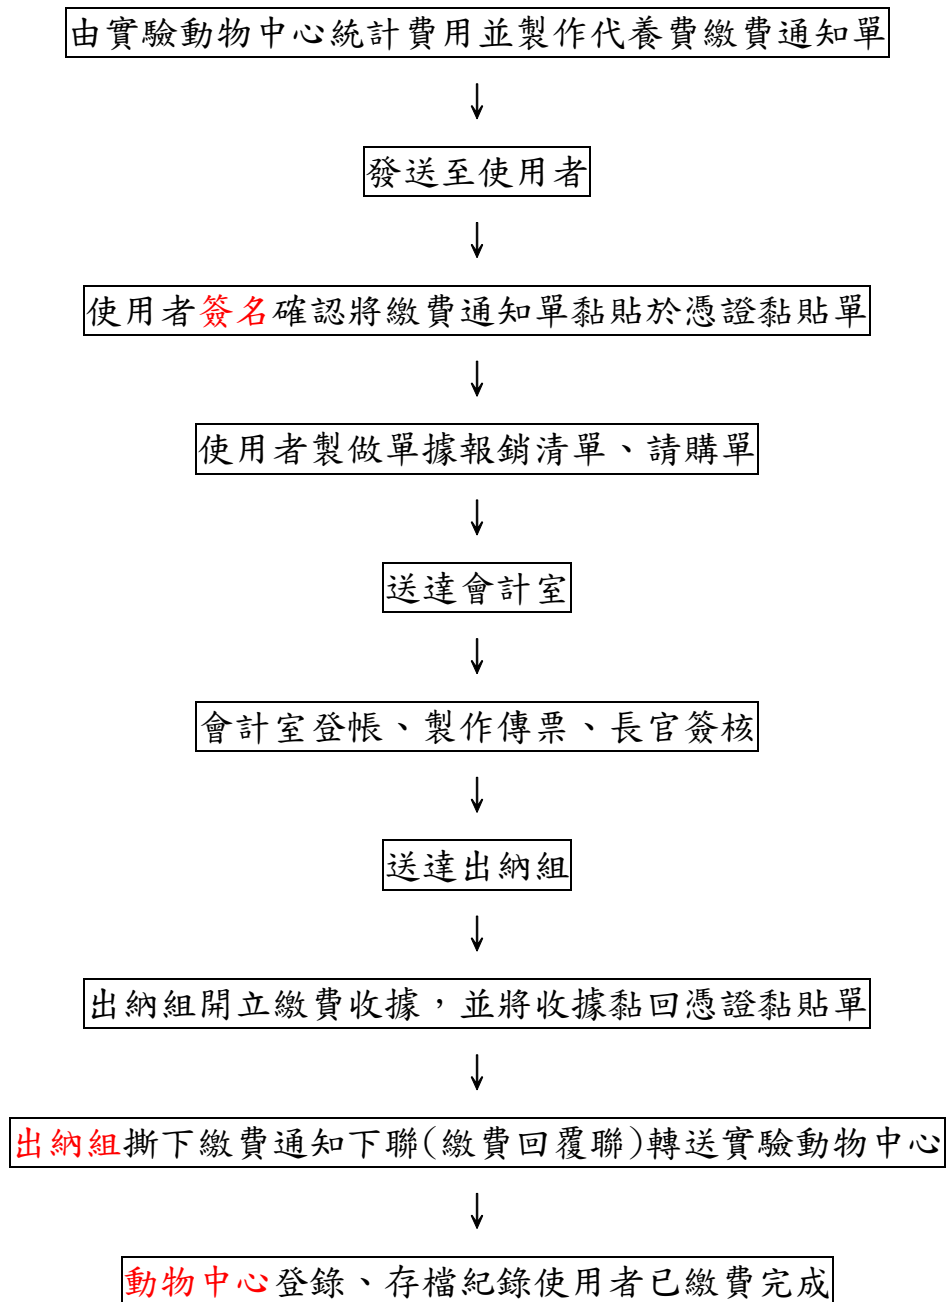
由實驗動物中心統計費用並製作代養費繳費通知單

↓

發送至使用者

↓

使用者簽名確認將繳費通知單黏貼於憑證黏貼單

↓

使用者製做單據報銷清單、請購單

↓

送達會計室

↓

會計室登帳、製作傳票、長官簽核

↓

送達出納組

↓

出納組開立繳費收據，並將收據黏回憑證黏貼單

↓

出納組撕下繳費通知下聯(繳費回覆聯)轉送實驗動物中心

↓

動物中心登錄、存檔紀錄使用者已繳費完成